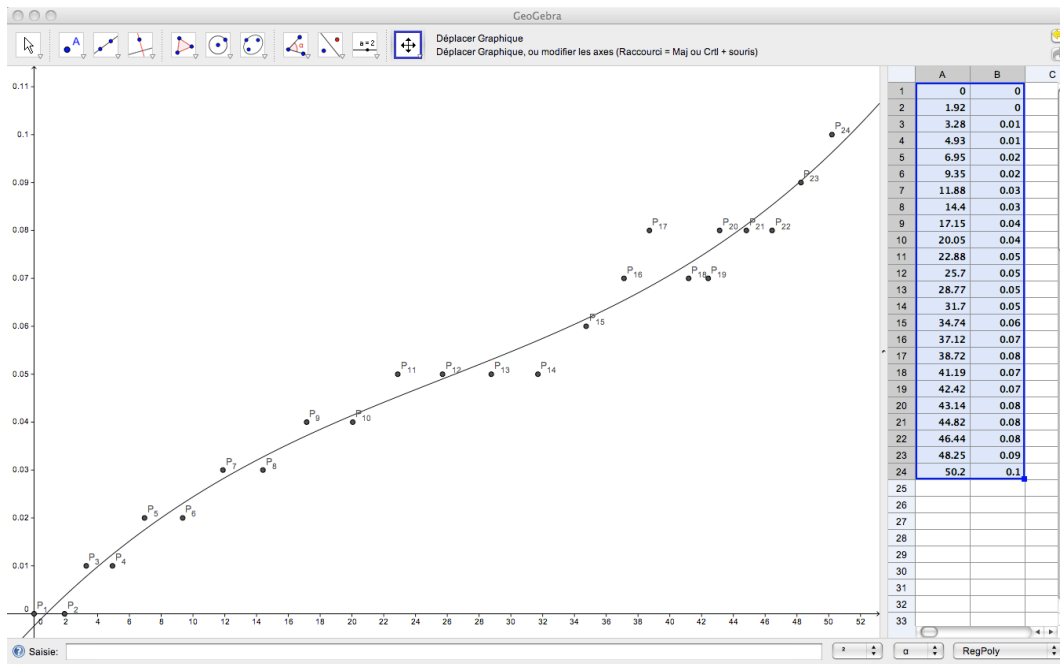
GeoGebra

a = 2

Déplacer Graphique
Déplacer Graphique, ou modifier les axes (Raccourci = Maj ou Crtl + souris)

0.11
0.1
0.09
0.08
0.07
0.06
0.05
0.04
0.03
0.02
0.01
0

0 2 4 6 8 10 12 14 16 18 20 22 24 26 28 30 32 34 36 38 40 42 44 46 48 50 52

$P_1$ $P_2$ $P_3$ $P_4$ $P_5$ $P_6$ $P_7$ $P_8$ $P_9$ $P_{10}$ $P_{11}$ $P_{12}$ $P_{13}$ $P_{14}$ $P_{15}$ $P_{16}$ $P_{17}$ $P_{18}$ $P_{19}$ $P_{20}$ $P_{21}$ $P_{22}$ $P_{23}$ $P_{24}$

| | A | B | C |
|---|---|---|---|
| 1 | 0 | 0 | |
| 2 | 1.92 | 0 | |
| 3 | 3.28 | 0.01 | |
| 4 | 4.93 | 0.01 | |
| 5 | 6.95 | 0.02 | |
| 6 | 9.35 | 0.02 | |
| 7 | 11.88 | 0.03 | |
| 8 | 14.4 | 0.03 | |
| 9 | 17.15 | 0.04 | |
| 10 | 20.05 | 0.04 | |
| 11 | 22.88 | 0.05 | |
| 12 | 25.7 | 0.05 | |
| 13 | 28.77 | 0.05 | |
| 14 | 31.7 | 0.05 | |
| 15 | 34.74 | 0.06 | |
| 16 | 37.12 | 0.07 | |
| 17 | 38.72 | 0.08 | |
| 18 | 41.19 | 0.07 | |
| 19 | 42.42 | 0.07 | |
| 20 | 43.14 | 0.08 | |
| 21 | 44.82 | 0.08 | |
| 22 | 46.44 | 0.08 | |
| 23 | 48.25 | 0.09 | |
| 24 | 50.2 | 0.1 | |
| 25 | | | |
| 26 | | | |
| 27 | | | |
| 28 | | | |
| 29 | | | |
| 30 | | | |
| 31 | | | |
| 32 | | | |
| 33 | | | |

Saisie:
²
α
RegPoly